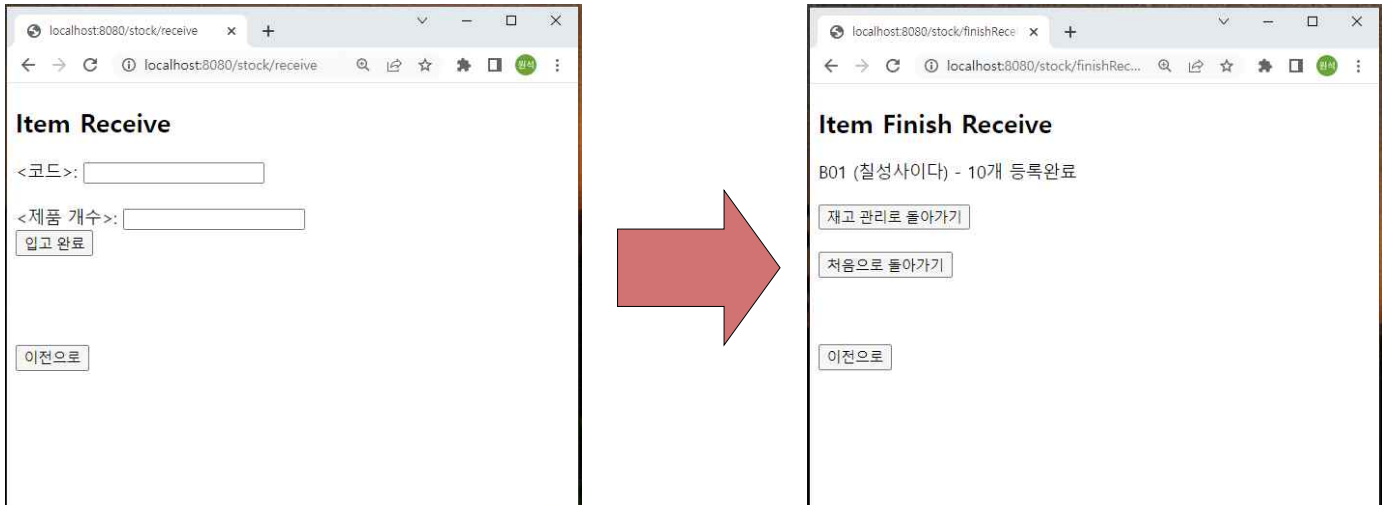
localhost:8080/stock/receive

localhost:8080/stock/receive

원석

# Item Receive

<코드>:

<제품 개수>:

입고 완료

이전으로

localhost:8080/stock/finishRece

localhost:8080/stock/finishRec...

원석

# Item Finish Receive

B01 (칠성사이다) - 10개 등록완료

재고 관리로 돌아가기

처음으로 돌아가기

이전으로